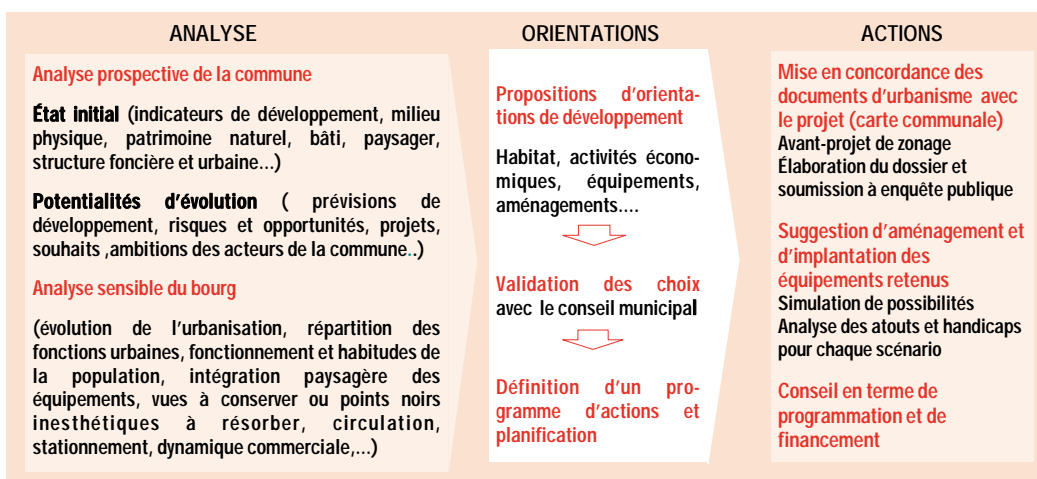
ANALYSE

Analyse prospective de la commune

État initial (indicateurs de développement, milieu physique, patrimoine naturel, bâti, paysager, structure foncière et urbaine…)

Potentialités d'évolution ( prévisions de développement, risques et opportunités, projets, souhaits ,ambitions des acteurs de la commune..)

Analyse sensible du bourg

(évolution de l'urbanisation, répartition des fonctions urbaines, fonctionnement et habitudes de la population, intégration paysagère des équipements, vues à conserver ou points noirs inesthétiques à résorber, circulation, stationnement, dynamique commerciale,…)

ORIENTATIONS

Propositions d'orientations de développement

Habitat, activités économiques, équipements, aménagements….

Validation des choix avec le conseil municipal

Définition d'un programme d'actions et planification

ACTIONS

Mise en concordance des documents d'urbanisme avec le projet (carte communale)
Avant-projet de zonage
Élaboration du dossier et soumission à enquête publique

Suggestion d'aménagement et d'implantation des équipements retenus
Simulation de possibilités
Analyse des atouts et handicaps pour chaque scénario

Conseil en terme de programmation et de financement